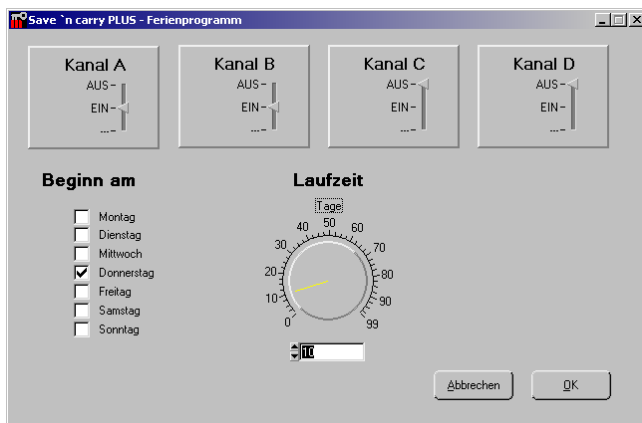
Save `n carry PLUS - Ferienprogramm

Kanal A
AUS-
EIN-
...-

Kanal B
AUS-
EIN-
...-

Kanal C
AUS-
EIN-
...-

Kanal D
AUS-
EIN-
...-

Beginn am

Montag
Dienstag
Mittwoch
Donnerstag
Freitag
Samstag
Sonntag

Laufzeit

Tage
0
10
20
30
40
50
60
70
80
90
99

10

Abbrechen
OK